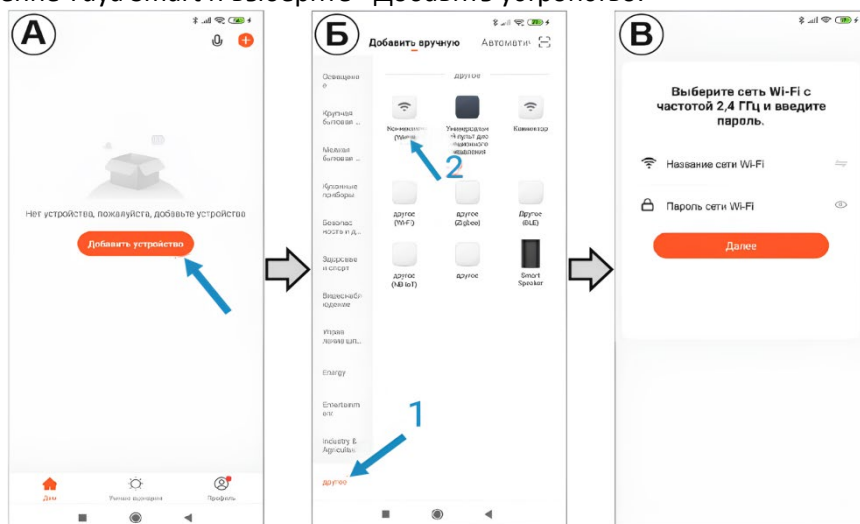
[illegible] Tuya Smart и выберите "Добавить устройство.

А

Нет устройства, пожалуйста, добавьте устройства

Добавить устройство

Дом

Умные сценарии

Профиль

Б

Добавить вручную

Автоматич

Освещение

Крупная бытовая ...

Мелкая бытовая ...

Кухонные приборы

Безопасность и д...

Здоровье и спорт

Видеонаблюдение

Управление шл...

Energy

Entertainment

Industry & Agriculture

другое

другое

Коннектор (Wi-Fi)

Универсальный пульт дистанционного управления

Коннектор

другое (Wi-Fi)

другое (Zigbee)

Другое (BLE)

другое (NB-IoT)

другое

Smart Speaker

2

1

В

Выберите сеть Wi-Fi с частотой 2,4 ГГц и введите пароль.

Название сети Wi-Fi

Пароль сети Wi-Fi

Далее